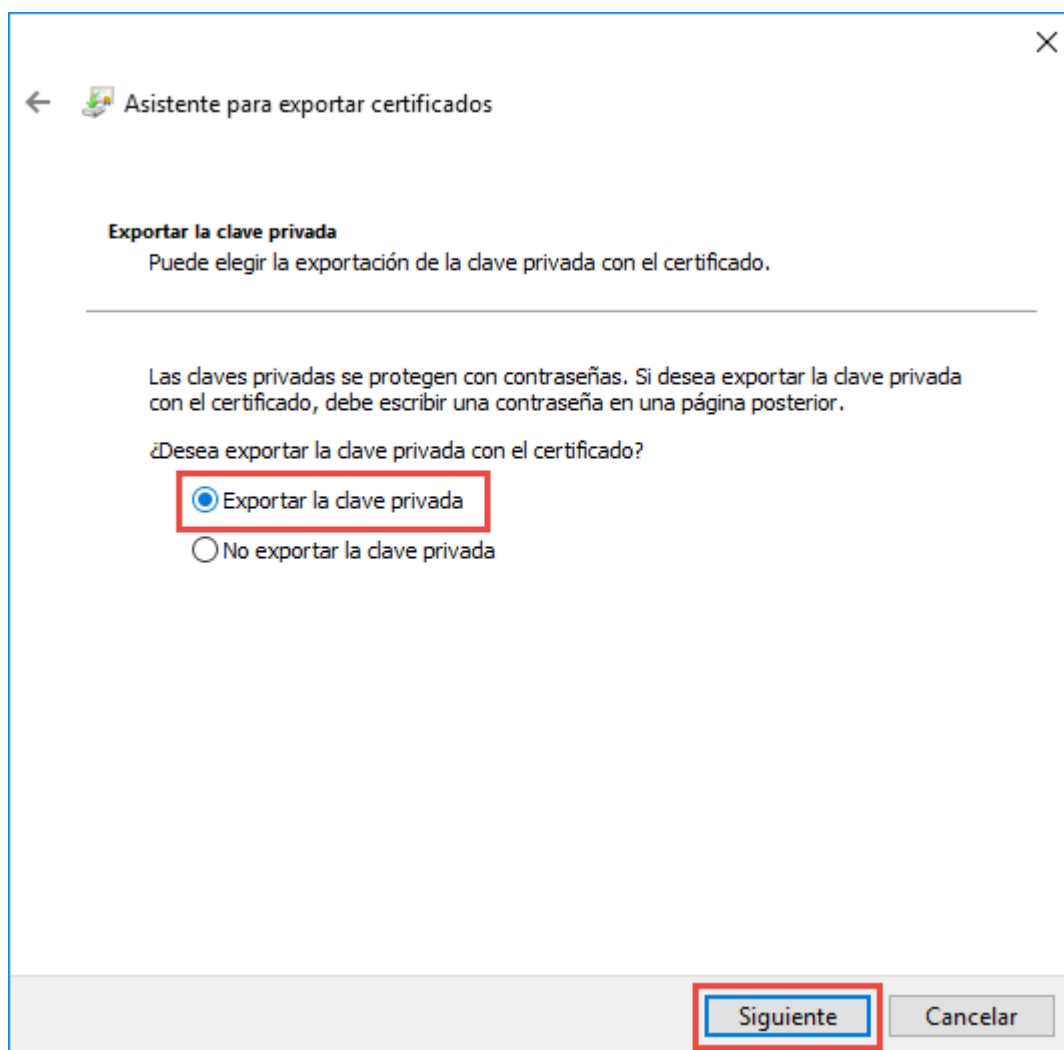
Asistente para exportar certificados

Exportar la clave privada
Puede elegir la exportación de la clave privada con el certificado.

Las claves privadas se protegen con contraseñas. Si desea exportar la clave privada con el certificado, debe escribir una contraseña en una página posterior.

¿Desea exportar la clave privada con el certificado?

Exportar la clave privada
No exportar la clave privada

Siguiente
Cancelar